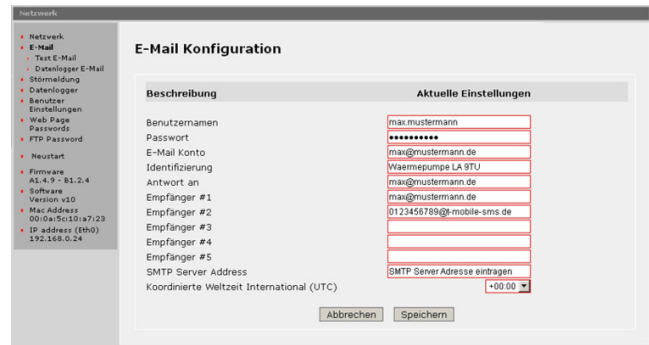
Netzwerk

Netzwerk
E-Mail
Test E-Mail
Datenlogger E-Mail
Störmeldung
Datenlogger
Benutzer Einstellungen
Web Page Passwords
FTP Password
Neustart
Firmware A1.4.9 - B1.2.4
Software Version v10
Mac Address 00:0a:5c:10:a7:23
IP address (Eth0) 192.168.0.24

E-Mail Konfiguration

| Beschreibung | Aktuelle Einstellungen |
|---|---|
| Benutzernamen | max.mustermann |
| Passwort | ●●●●●●●●●● |
| E-Mail Konto | max@mustermann.de |
| Identifizierung | Waermepumpe LA 9TU |
| Antwort an | max@mustermann.de |
| Empfänger #1 | max@mustermann.de |
| Empfänger #2 | 0123456789@t-mobile-sms.de |
| Empfänger #3 | |
| Empfänger #4 | |
| Empfänger #5 | |
| SMTP Server Address | SMTP Server Adresse eintragen |
| Koordinierte Weltzeit International (UTC) | +00:00 |

Abbrechen Speichern